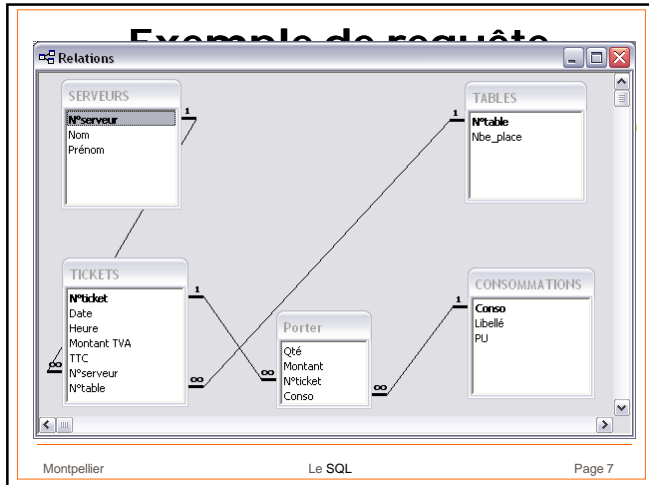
Exemple de requête

Relations

SERVEURS
N°serveur
Nom
Prénom

TABLES
N°table
Nbe_place

TICKETS
N°ticket
Date
Heure
Montant TVA
TTC
N°serveur
N°table

Porter
Qté
Montant
N°ticket
Conso

CONSOMMATIONS
Conso
Libellé
PU

1
1
1
1
∞
∞
∞
∞

Montpellier
Le SQL
Page 7